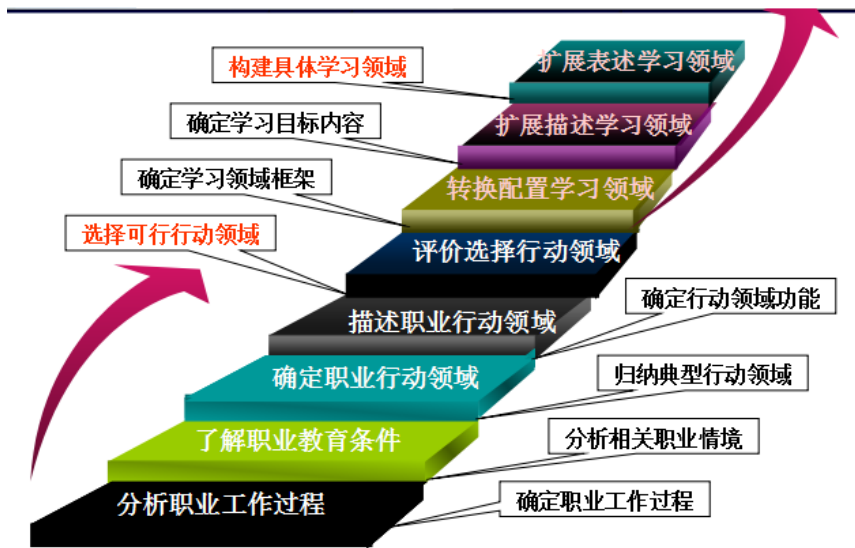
构建具体学习领域

扩展表述学习领域

确定学习目标内容

扩展描述学习领域

确定学习领域框架

转换配置学习领域

选择可行行动领域

评价选择行动领域

确定行动领域功能

描述职业行动领域

归纳典型行动领域

确定职业行动领域

分析相关职业情境

了解职业教育条件

确定职业工作过程

分析职业工作过程